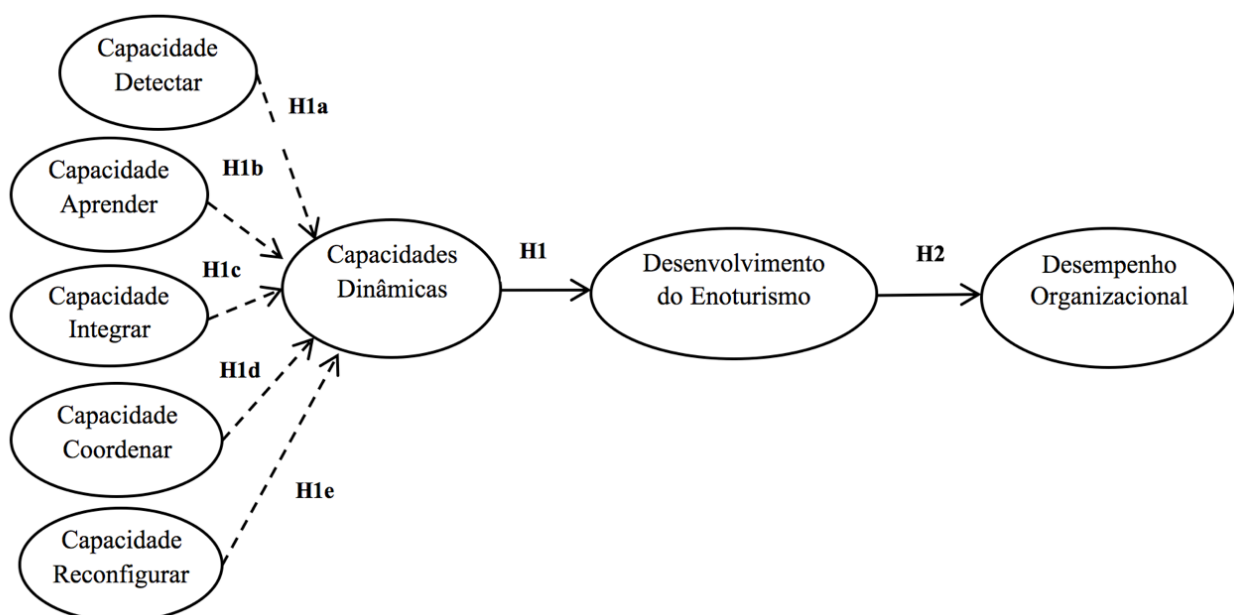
Capacidade Detectar

H1a

Capacidade Aprender

H1b

H1c

Capacidade Integrar

H1d

Capacidade Coordenar

H1e

Capacidade Reconfigurar

Capacidades Dinâmicas

H1

Desenvolvimento do Enoturismo

H2

Desempenho Organizacional